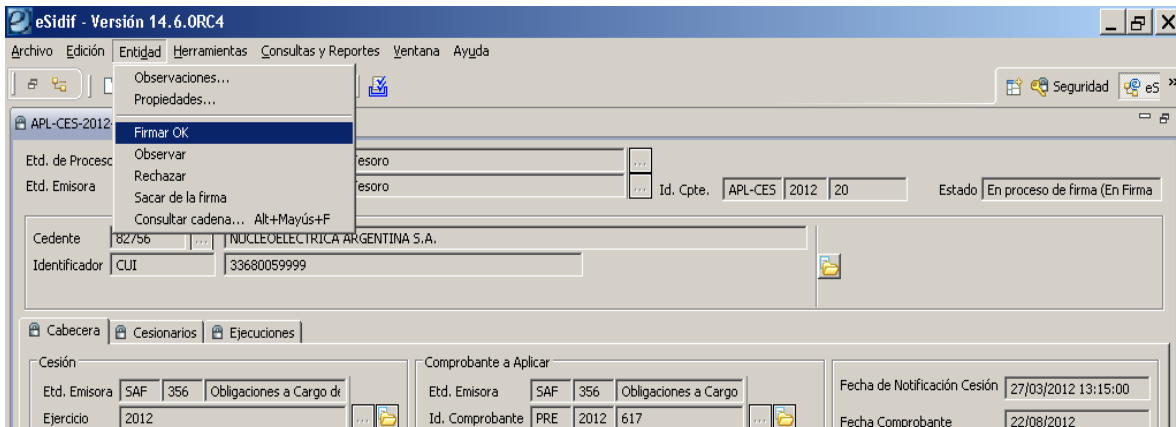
eSidif - Versión 14.6.0RC4

Archivo Edición Entidad Herramientas Consultas y Reportes Ventana Ayuda

Observaciones...
Propiedades...
Firmar OK
Observar
Rechazar
Sacar de la firma
Consultar cadena... Alt+Mayús+F

Seguridad eS

APL-CES-2012

Etd. de Proceso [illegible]esoro
Etd. Emisora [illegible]esoro
Id. Cpte. APL-CES 2012 20
Estado En proceso de firma (En Firma

Cedente 82756 NUCLEOELECTRICA ARGENTINA S.A.
Identificador CUI 33680059999

Cabecera | Cesionarios | Ejecuciones

Cesión
Etd. Emisora SAF 356 Obligaciones a Cargo de
Ejercicio 2012

Comprobante a Aplicar
Etd. Emisora SAF 356 Obligaciones a Cargo
Id. Comprobante PRE 2012 617

Fecha de Notificación Cesión 27/03/2012 13:15:00
Fecha Comprobante 22/08/2012